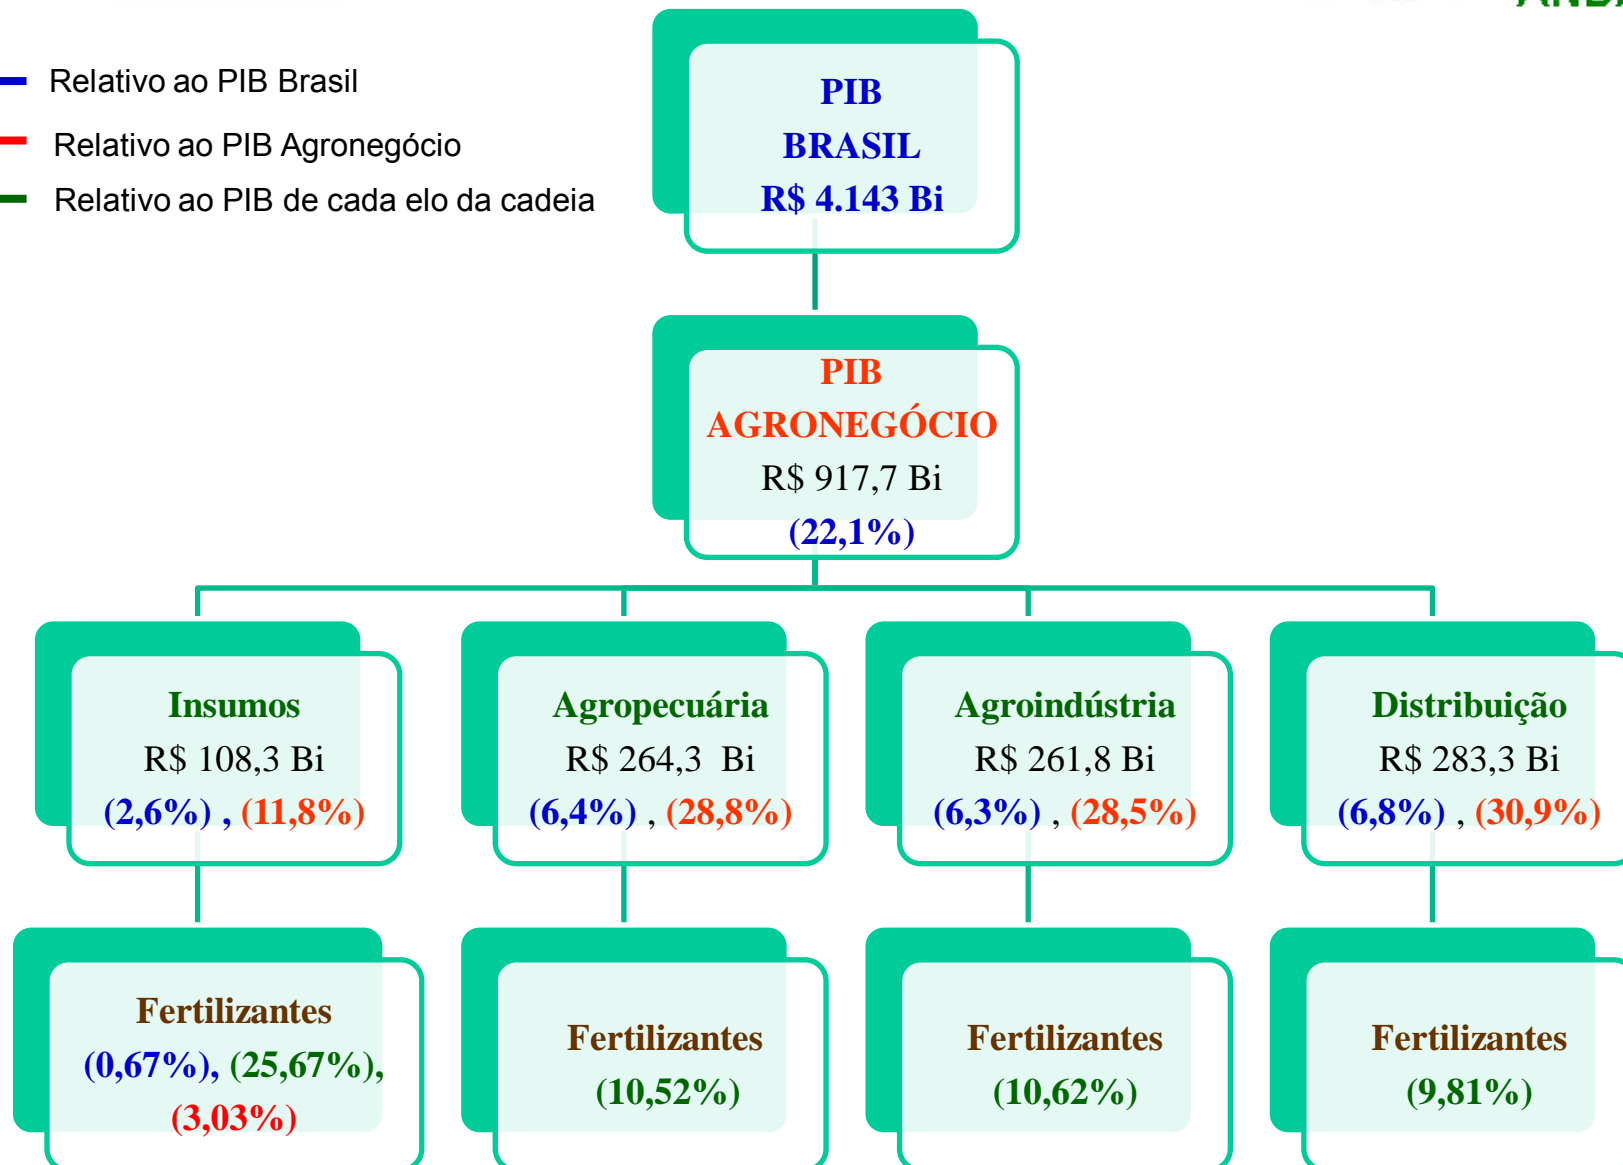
Relativo ao PIB Brasil
Relativo ao PIB Agronegócio
Relativo ao PIB de cada elo da cadeia

PIB
BRASIL
R$ 4.143 Bi

PIB
AGRONEGÓCIO
R$ 917,7 Bi
(22,1%)

Insumos
R$ 108,3 Bi
(2,6%) , (11,8%)

Agropecuária
R$ 264,3 Bi
(6,4%) , (28,8%)

Agroindústria
R$ 261,8 Bi
(6,3%) , (28,5%)

Distribuição
R$ 283,3 Bi
(6,8%) , (30,9%)

Fertilizantes
(0,67%), (25,67%), (3,03%)

Fertilizantes
(10,52%)

Fertilizantes
(10,62%)

Fertilizantes
(9,81%)